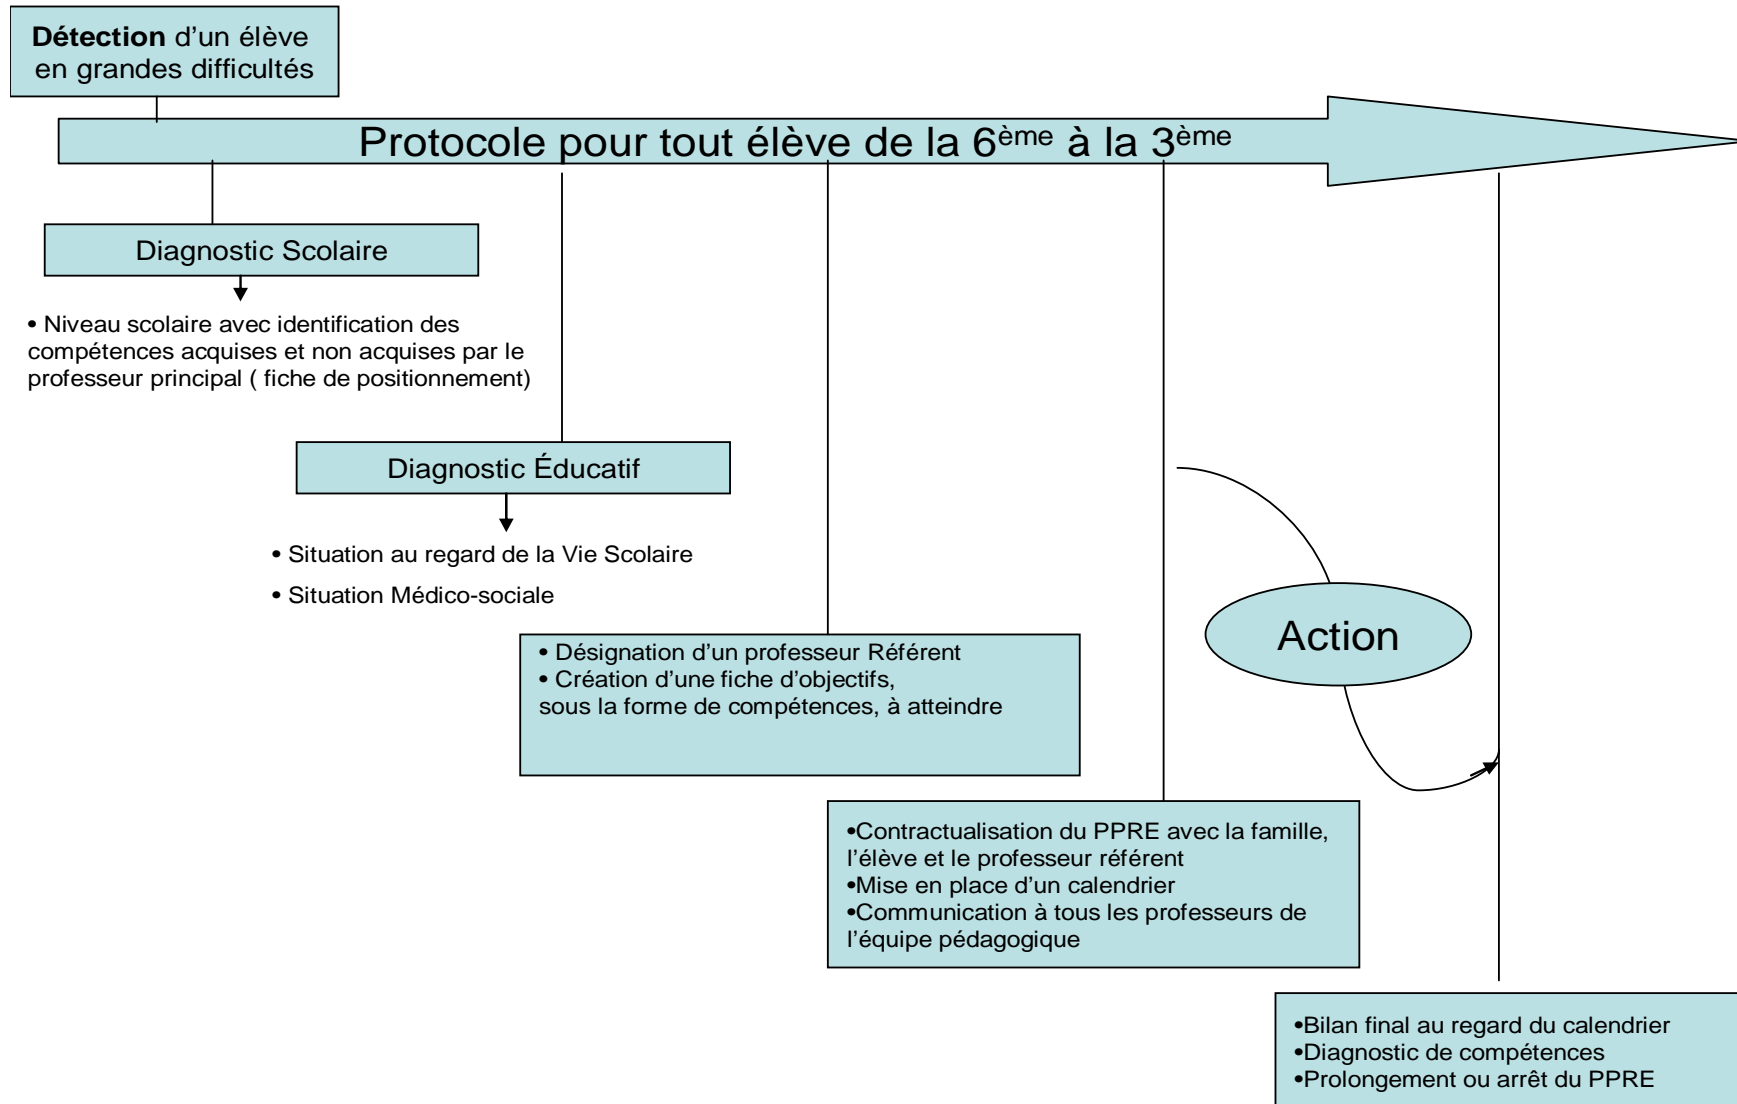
**Détection** d'un élève en grandes difficultés

Protocole pour tout élève de la 6$^{ème}$ à la 3$^{ème}$

Diagnostic Scolaire

• Niveau scolaire avec identification des compétences acquises et non acquises par le professeur principal ( fiche de positionnement)

Diagnostic Éducatif

• Situation au regard de la Vie Scolaire

• Situation Médico-sociale

• Désignation d'un professeur Référent
• Création d'une fiche d'objectifs, sous la forme de compétences, à atteindre

Action

•Contractualisation du PPRE avec la famille, l'élève et le professeur référent
•Mise en place d'un calendrier
•Communication à tous les professeurs de l'équipe pédagogique

•Bilan final au regard du calendrier
•Diagnostic de compétences
•Prolongement ou arrêt du PPRE